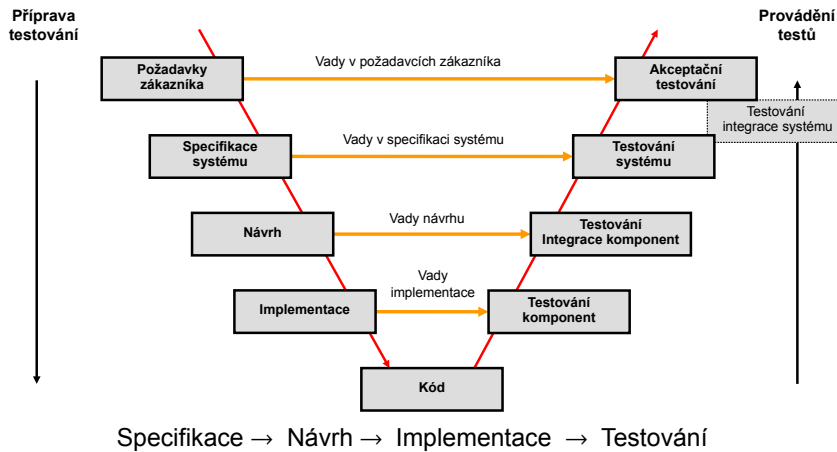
Příprava testování

Provádění testů

Požadavky zákazníka

Vady v požadavcích zákazníka

Akceptační testování

Testování integrace systému

Specifikace systému

Vady v specifikaci systému

Testování systému

Návrh

Vady návrhu

Testování Integrace komponent

Implementace

Vady implementace

Testování komponent

Kód

Specifikace → Návrh → Implementace → Testování